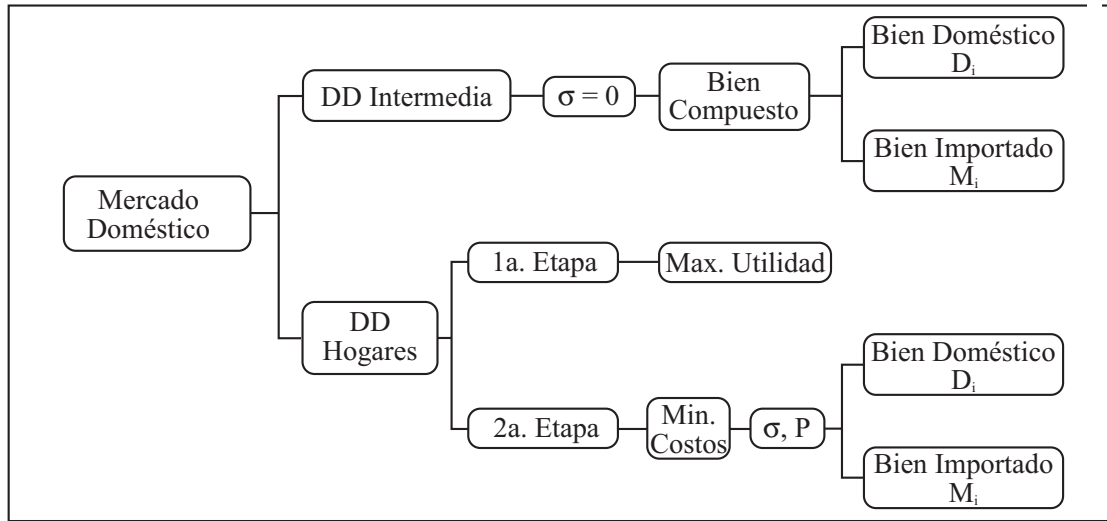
Mercado Doméstico

DD Intermedia

$\sigma = 0$

Bien Compuesto

Bien Doméstico $D_i$

Bien Importado $M_i$

DD Hogares

1a. Etapa

Max. Utilidad

2a. Etapa

Min. Costos

$\sigma$, P

Bien Doméstico $D_i$

Bien Importado $M_i$